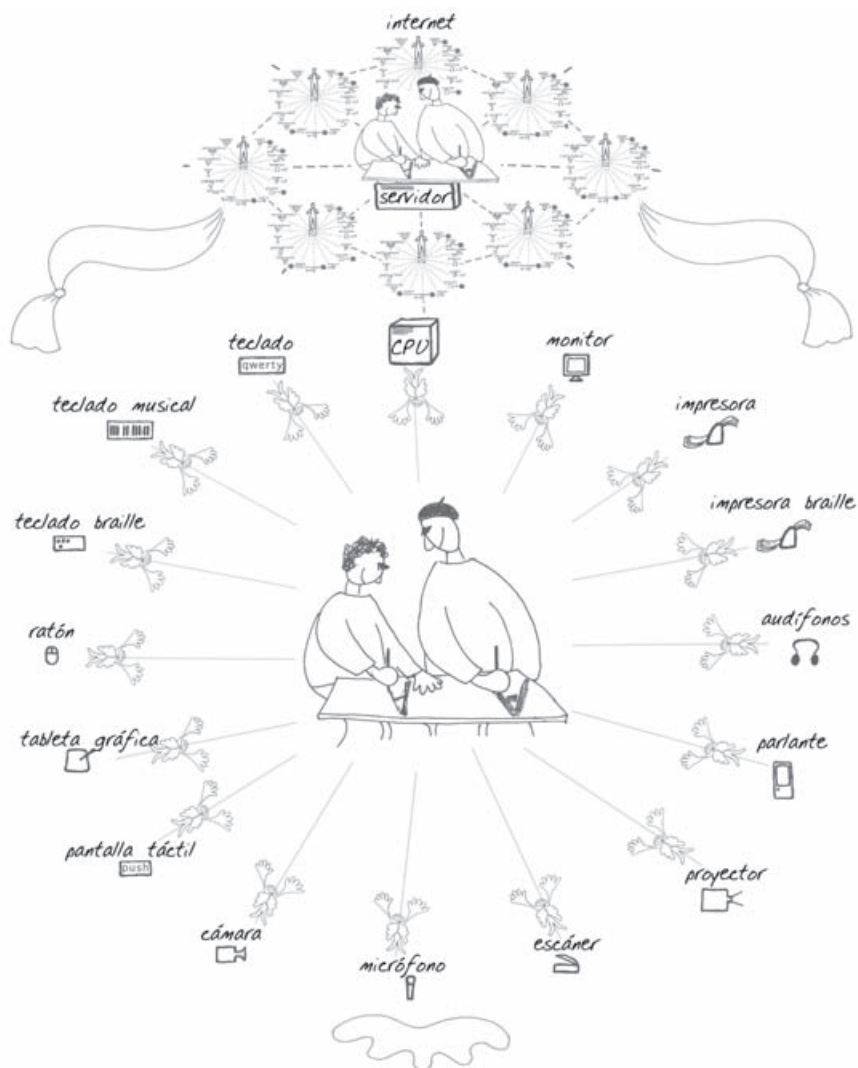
internet

servidor

CPU

teclado
qwerty

monitor

teclado musical

impresora

teclado braille

impresora braille

ratón

audífonos

tableta gráfica

parlante

pantalla táctil
push

proyector

cámara

micrófono

escáner